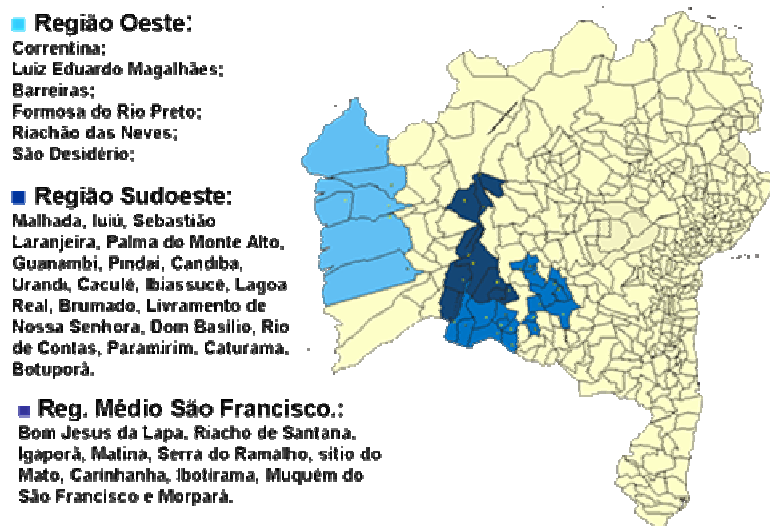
Região Oeste:
Correntina;
Luiz Eduardo Magalhães;
Barreiras;
Formosa do Rio Preto;
Riachão das Neves;
São Desidério;

Região Sudoeste:
Malhada, Iuiú, Sebastião Laranjeira, Palma de Monte Alto, Guanambi, Pindaí, Candiba, Urandi, Caculé, Ibiassucê, Lagoa Real, Brumado, Livramento de Nossa Senhora, Dom Basílio, Rio de Contas, Paramirim, Caturama, Botuporã.

Reg. Médio São Francisco.:
Bom Jesus da Lapa, Riacho de Santana, Igaporã, Malina, Serra do Ramalho, sítio do Mato, Carinhanha, Ibotirama, Muquém do São Francisco e Morparã.